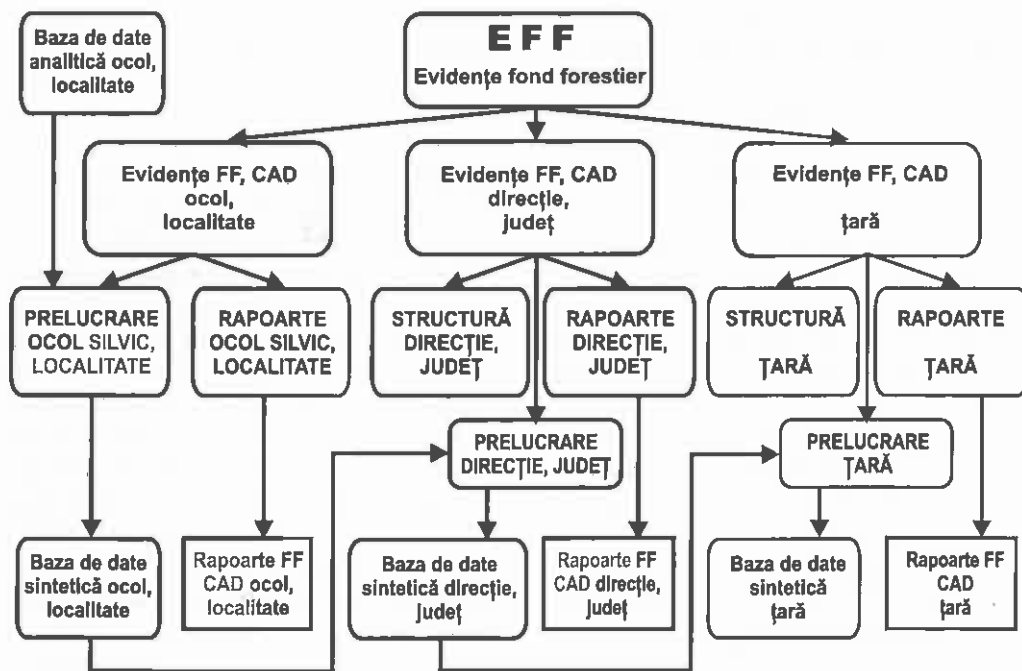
Baza de date analitică ocol, localitate

E F F
Evidențe fond forestier

Evidențe FF, CAD ocol, localitate

Evidențe FF, CAD direcție, județ

Evidențe FF, CAD țară

PRELUCRARE OCOL SILVIC, LOCALITATE

RAPOARTE OCOL SILVIC, LOCALITATE

STRUCTURĂ DIRECȚIE, JUDEȚ

RAPOARTE DIRECȚIE, JUDEȚ

STRUCTURĂ ȚARĂ

RAPOARTE ȚARĂ

PRELUCRARE DIRECȚIE, JUDEȚ

PRELUCRARE ȚARĂ

Baza de date sintetică ocol, localitate

Rapoarte FF CAD ocol, localitate

Baza de date sintetică direcție, județ

Rapoarte FF CAD direcție, județ

Baza de date sintetică țară

Rapoarte FF CAD țară